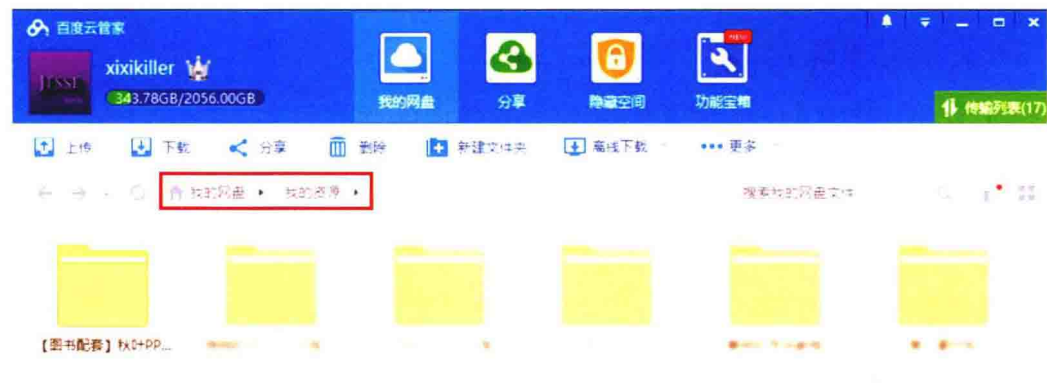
百度云管家

xixikiller

343.78GB/2056.00GB

JESSE

我的网盘 分享 隐藏空间 功能宝箱

NEW

传输列表(17)

上传 下载 分享 删除 新建文件夹 离线下载 更多

我的网盘 ▸ 我的资源 ▸

搜索我的网盘文件

【图书配套】秋0+PP...

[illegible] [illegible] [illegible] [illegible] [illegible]